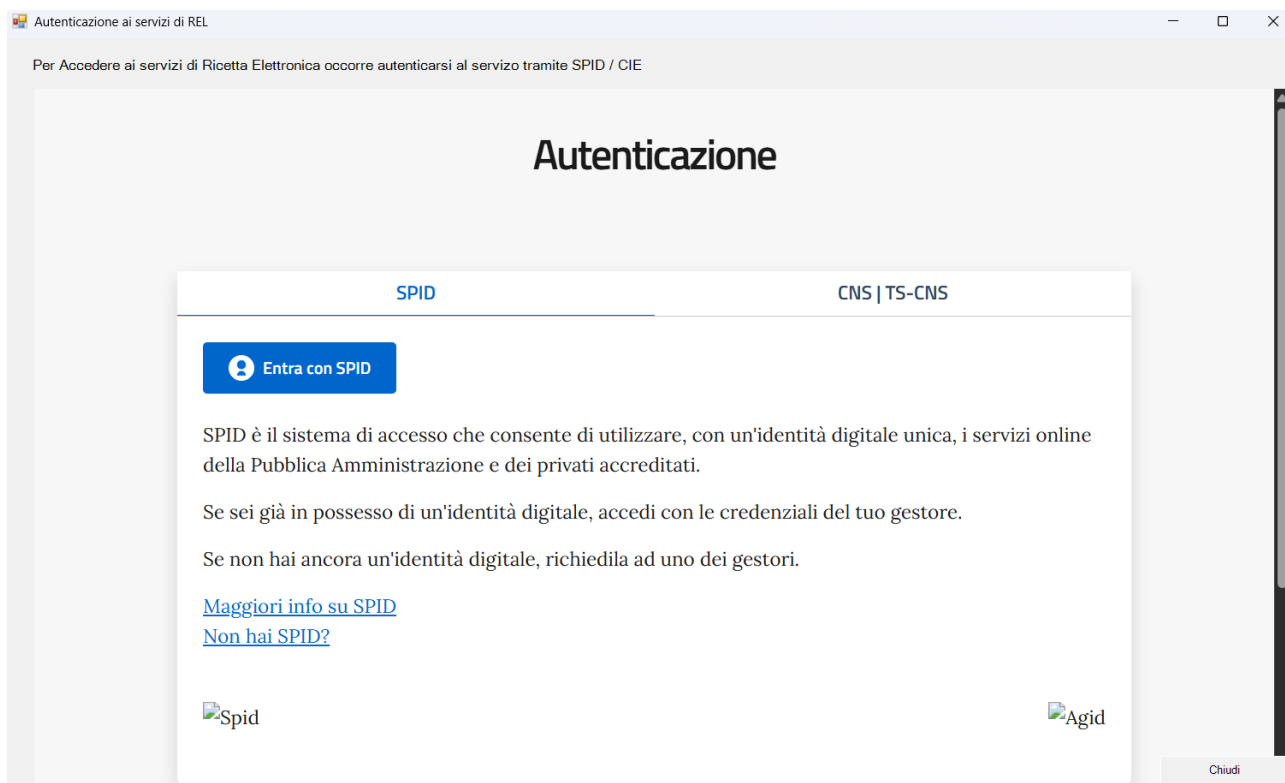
Autenticazione ai servizi di REL

Per Accedere ai servizi di Ricetta Elettronica occorre autenticarsi al servizio tramite SPID / CIE

Autenticazione

SPID

CNS | TS-CNS

Entra con SPID

SPID è il sistema di accesso che consente di utilizzare, con un'identità digitale unica, i servizi online della Pubblica Amministrazione e dei privati accreditati.

Se sei già in possesso di un'identità digitale, accedi con le credenziali del tuo gestore.

Se non hai ancora un'identità digitale, richiedila ad uno dei gestori.

Maggiori info su SPID
Non hai SPID?

Spid

Agid

Chiudi